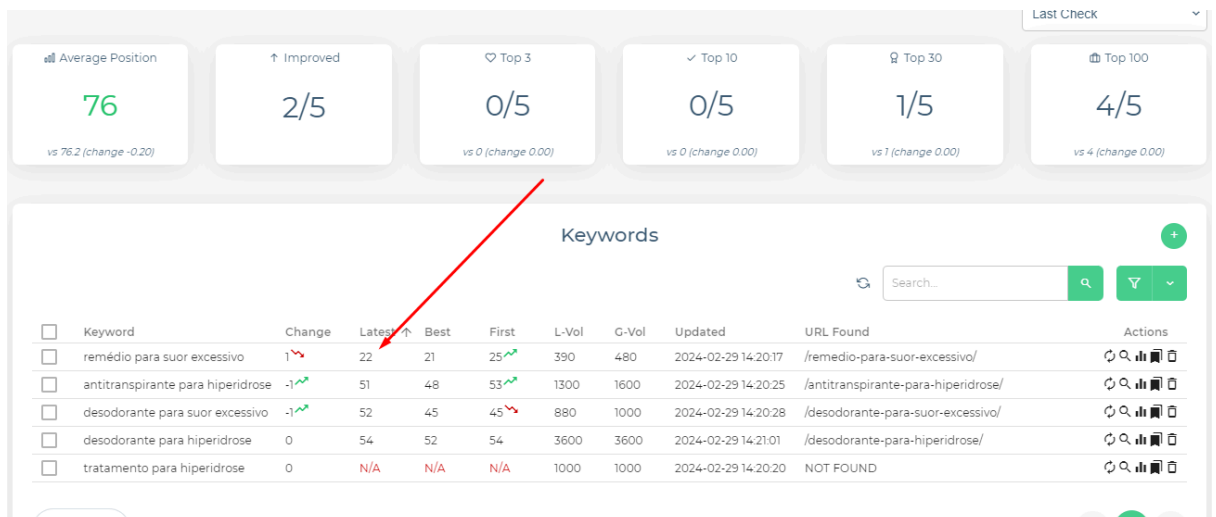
Last Check

Average Position
76
vs 76.2 (change -0.20)

↑ Improved
2/5

Top 3
0/5
vs 0 (change 0.00)

✓ Top 10
0/5
vs 0 (change 0.00)

Top 30
1/5
vs 1 (change 0.00)

Top 100
4/5
vs 4 (change 0.00)

Keywords

+

Search...

| Keyword | Change | Latest ↑ | Best | First | L-Vol | G-Vol | Updated | URL Found | Actions |
|---|---|---|---|---|---|---|---|---|---|
| remédio para suor excessivo | 1 | 22 | 21 | 25 | 390 | 480 | 2024-02-29 14:20:17 | /remedio-para-suor-excessivo/ | |
| antitranspirante para hiperidrose | -1 | 51 | 48 | 53 | 1300 | 1600 | 2024-02-29 14:20:25 | /antitranspirante-para-hiperidrose/ | |
| desodorante para suor excessivo | -1 | 52 | 45 | 45 | 880 | 1000 | 2024-02-29 14:20:28 | /desodorante-para-suor-excessivo/ | |
| desodorante para hiperidrose | 0 | 54 | 52 | 54 | 3600 | 3600 | 2024-02-29 14:21:01 | /desodorante-para-hiperidrose/ | |
| tratamento para hiperidrose | 0 | N/A | N/A | N/A | 1000 | 1000 | 2024-02-29 14:20:20 | NOT FOUND | |